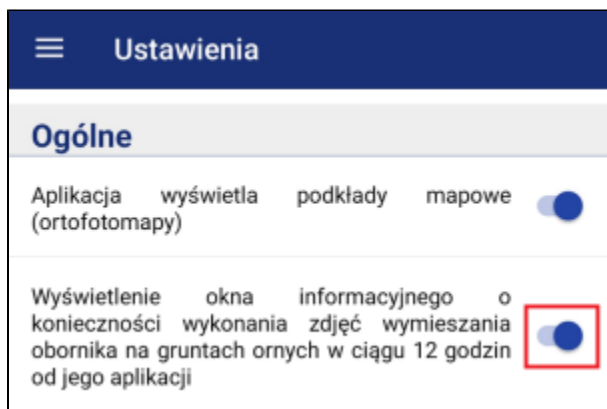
Ustawienia

Ogólne

Aplikacja wyświetla podkłady mapowe (ortofotomapy)

Wyświetlenie okna informacyjnego o konieczności wykonania zdjęć wymieszania obornika na gruntach ornych w ciągu 12 godzin od jego aplikacji